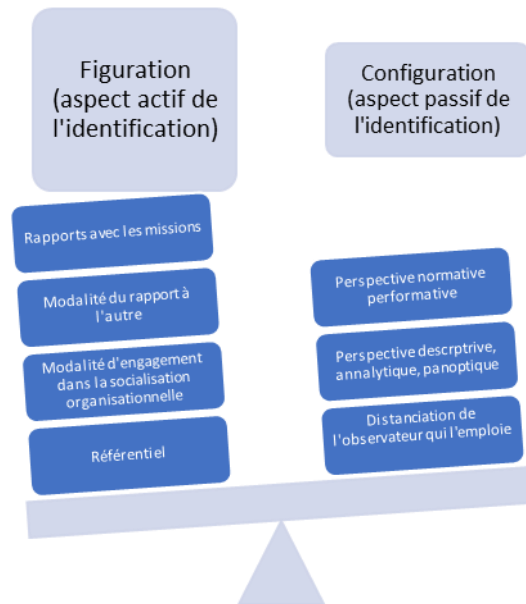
Figuration (aspect actif de l'identification)

Rapports avec les missions

Modalité du rapport à l'autre

Modalité d'engagement dans la socialisation organisationnelle

Référentiel

Configuration (aspect passif de l'identification)

Perspective normative performative

Perspective descrptrive, annalytique, panoptique

Distanciation de l'observateur qui l'emploie